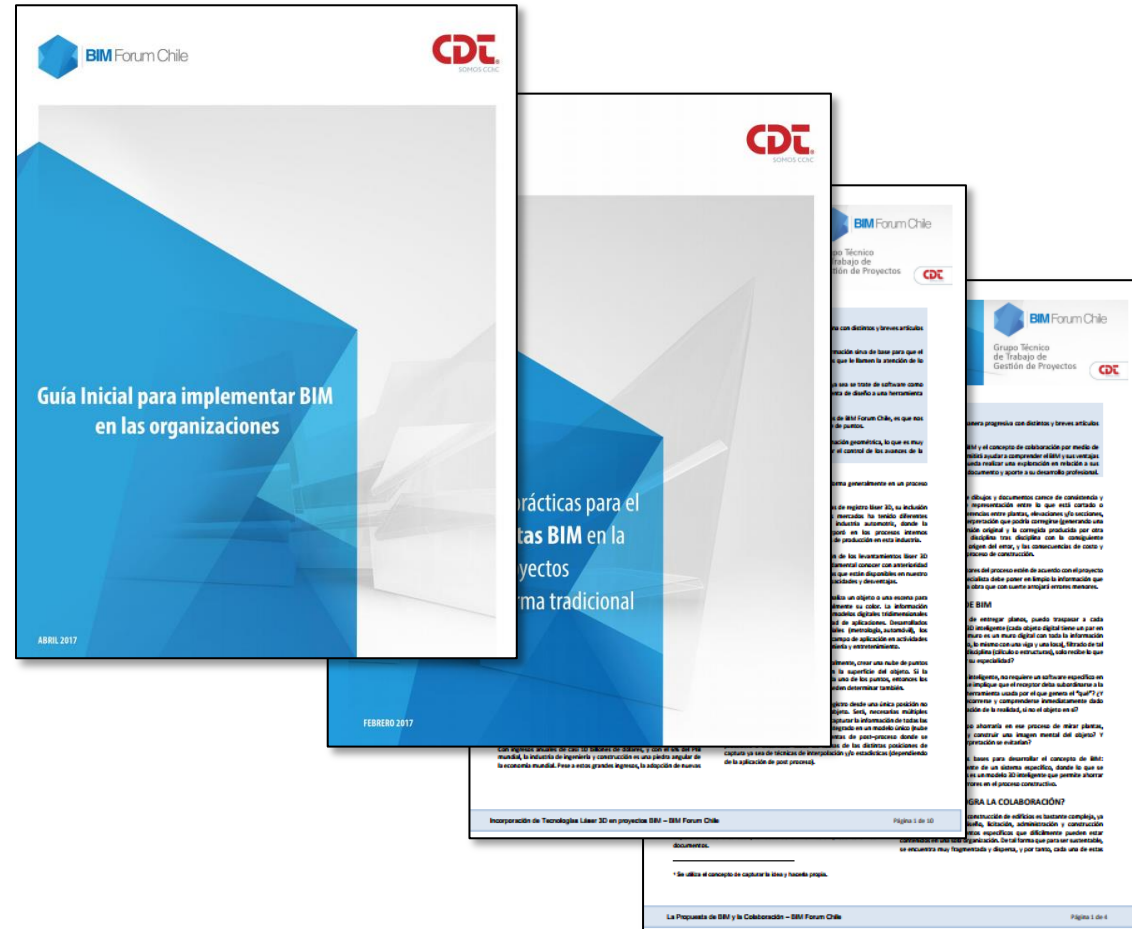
BIM Forum Chile

CDT
SOMOS CCHC

Guía Inicial para implementar BIM en las organizaciones

ABRIL 2017

CDT
SOMOS CCHC

prácticas para el
tas BIM en la
yectos
rma tradicional

FEBRERO 2017

BIM Forum Chile

Grupo Técnico
de Trabajo de
Gestión de Proyectos

CDT

Incorporación de Tecnologías Láser 3D en proyectos BIM – BIM Forum Chile

Página 1 de 10

BIM Forum Chile

Grupo Técnico
de Trabajo de
Gestión de Proyectos

CDT

DE BIM

GRA LA COLABORACIÓN?

documentos.

¹ Se utiliza el concepto de capturar la idea y hacerla propia.

La Propuesta de BIM y la Colaboración – BIM Forum Chile

Página 1 de 4